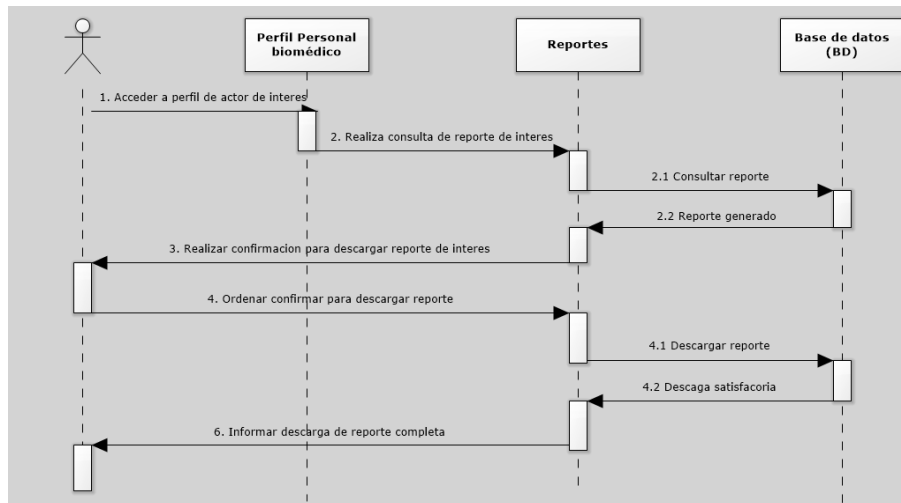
Perfil Personal biomédico

Reportes

Base de datos (BD)

1. Acceder a perfil de actor de interes

2. Realiza consulta de reporte de interes

2.1 Consultar reporte

2.2 Reporte generado

3. Realizar confirmacion para descargar reporte de interes

4. Ordenar confirmar para descargar reporte

4.1 Descargar reporte

4.2 Descaga satisfacoria

6. Informar descarga de reporte completa